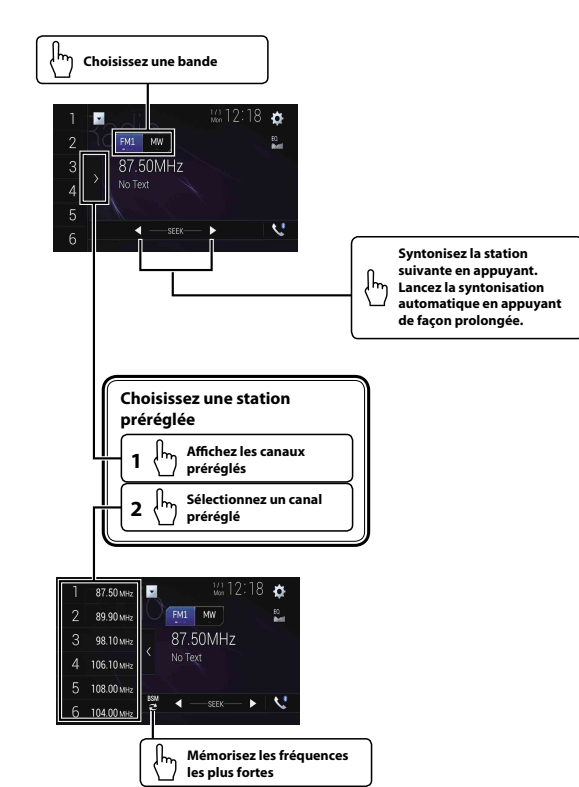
Choisissez une bande

1
2
3
4
5
6
FM1 MW
1/1 Mon 12:18
87.50MHz
No Text
SEEK

Syntonisez la station suivante en appuyant. Lancez la syntonisation automatique en appuyant de façon prolongée.

Choisissez une station préréglée

1 Affichez les canaux préréglés

2 Sélectionnez un canal préréglé

1 87.50 MHz
2 89.90 MHz
3 98.10 MHz
4 106.10 MHz
5 108.00 MHz
6 104.00 MHz
FM1 MW
1/1 Mon 12:18
87.50MHz
No Text
BSM
SEEK

Mémorisez les fréquences les plus fortes